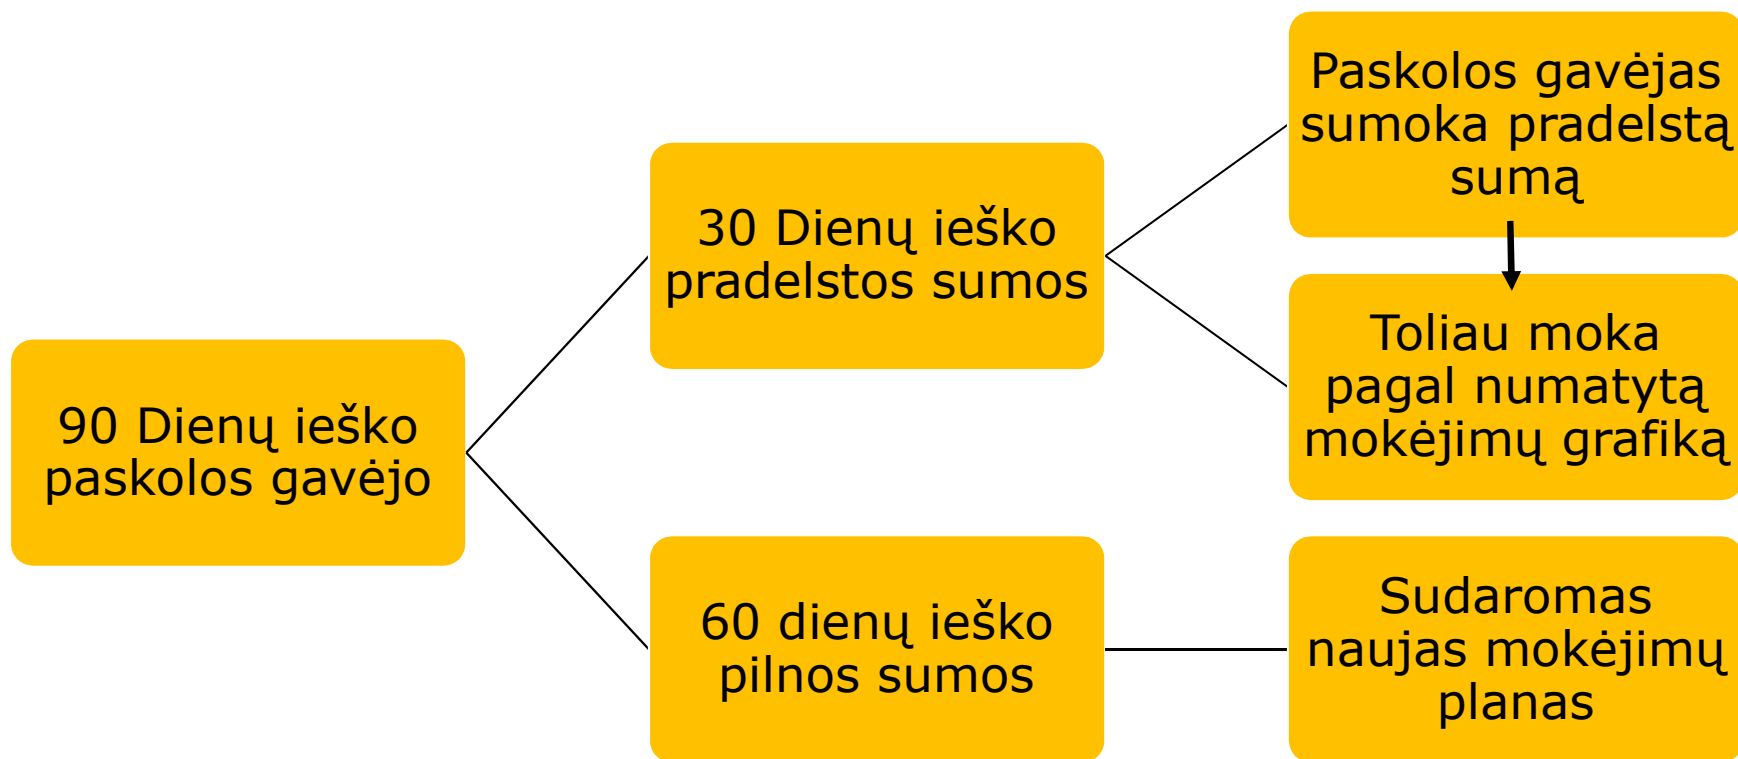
90 Dienų ieško paskolos gavėjo

30 Dienų ieško pradelstos sumos

Paskolos gavėjas sumoka pradelstą sumą

Toliau moka pagal numatytą mokėjimų grafiką

60 dienų ieško pilnos sumos

Sudaromas naujas mokėjimų planas